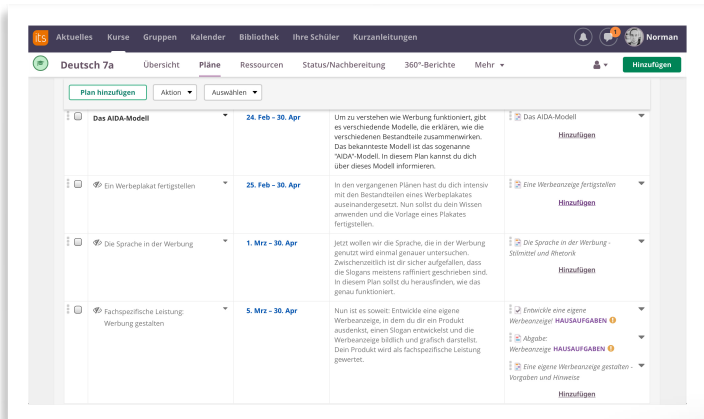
its Aktuelles Kurse Gruppen Kalender Bibliothek Ihre Schüler Kurzanleitungen 1 Norman

Deutsch 7a Übersicht Pläne Ressourcen Status/Nachbereitung 360°-Berichte Mehr Hinzufügen

Plan hinzufügen Aktion Auswählen

| | | | |
|---|---|---|---|
| Das AIDA-Modell | 24. Feb – 30. Apr | Um zu verstehen wie Werbung funktioniert, gibt es verschiedene Modelle, die erklären, wie die verschiedenen Bestandteile zusammenwirken. Das bekannteste Modell ist das sogenannte "AIDA"-Modell. In diesem Plan kannst du dich über dieses Modell informieren. | Das AIDA-Modell Hinzufügen |
| Ein Werbeplakat fertigstellen | 25. Feb – 30. Apr | In den vergangenen Plänen hast du dich intensiv mit den Bestandteilen eines Werbeplakates auseinandergesetzt. Nun sollst du dein Wissen anwenden und die Vorlage eines Plakates fertigstellen. | Eine Werbeanzeige fertigstellen Hinzufügen |
| Die Sprache in der Werbung | 1. Mrz – 30. Apr | Jetzt wollen wir die Sprache, die in der Werbung genutzt wird einmal genauer untersuchen. Zwischenzeitlich ist dir sicher aufgefallen, dass die Slogans meistens raffiniert geschrieben sind. In diesem Plan sollst du herausfinden, wie das genau funktioniert. | Die Sprache in der Werbung - Stilmittel und Rhetorik Hinzufügen |
| Fachspezifische Leistung: Werbung gestalten | 5. Mrz – 30. Apr | Nun ist es soweit: Entwickle eine eigene Werbeanzeige, in dem du dir ein Produkt ausdenkst, einen Slogan entwickelst und die Werbeanzeige bildlich und grafisch darstellst. Dein Produkt wird als fachspezifische Leistung gewertet. | Entwickle eine eigene Werbeanzeige! HAUSAUFGABEN Abgabe: Werbeanzeige HAUSAUFGABEN Eine eigene Werbeanzeige gestalten - Vorgaben und Hinweise Hinzufügen |